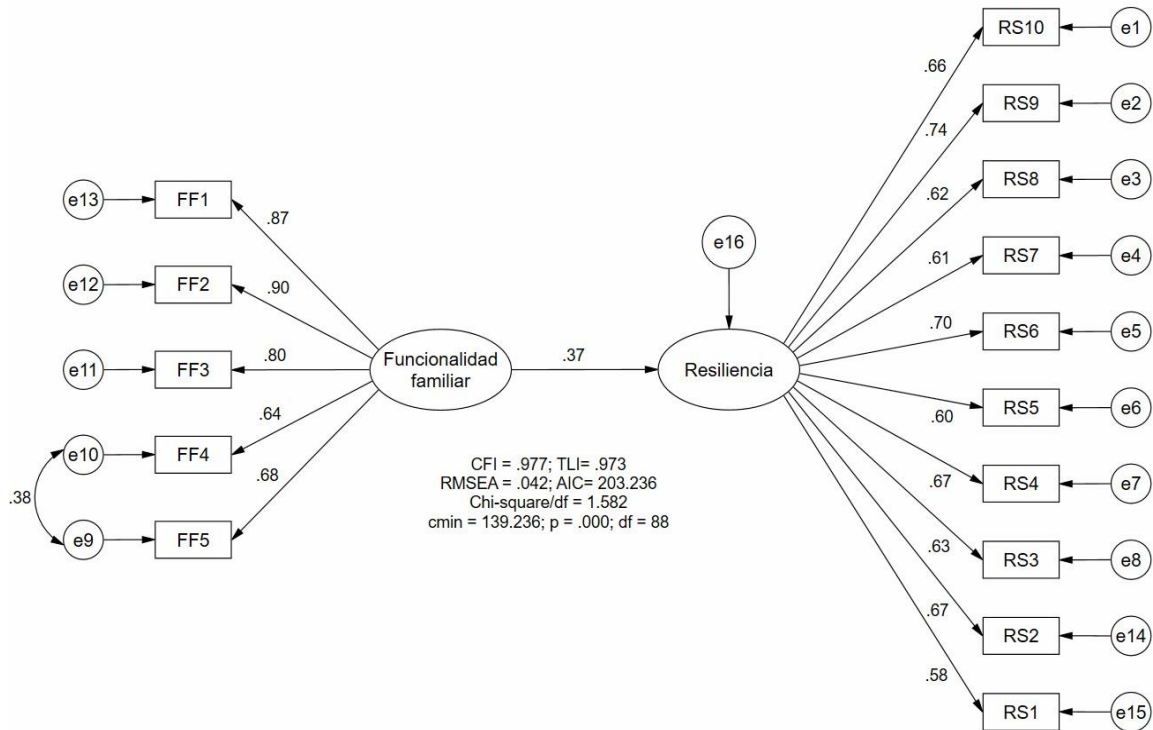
RS10 e1
.66
RS9 e2
.74
RS8 e3
.62
e13 FF1
.87
e16
RS7 e4
.61
e12 FF2
.90
RS6 e5
.70
.80
.37
e11 FF3
Funcionalidad familiar
Resiliencia
RS5 e6
.60
.64
e10 FF4
RS4 e7
.67
CFI = .977; TLI= .973
RMSEA = .042; AIC= 203.236
Chi-square/df = 1.582
cmin = 139.236; p = .000; df = 88
.68
.38
e9 FF5
RS3 e8
.63
.67
RS2 e14
.58
RS1 e15